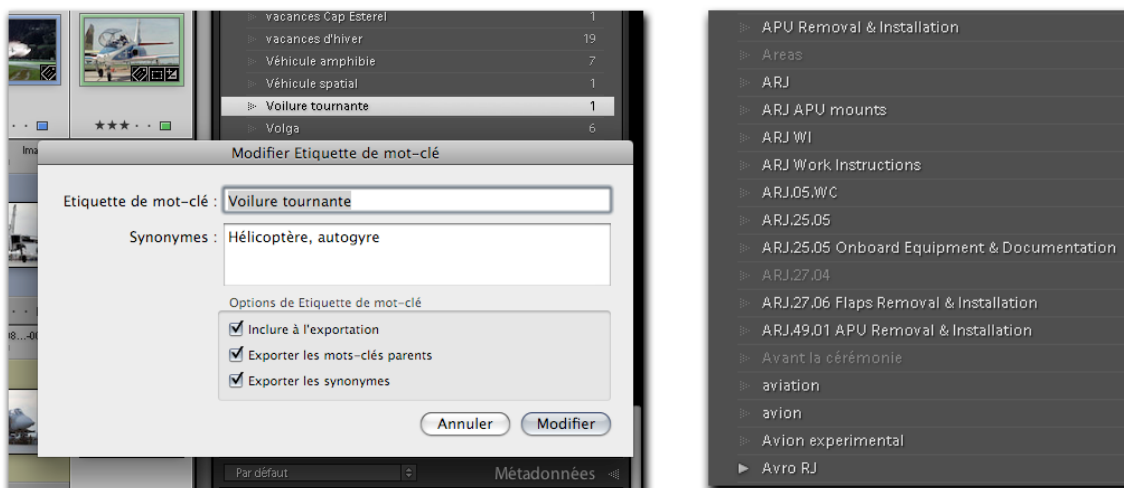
vacances Cap Esterel 1
vacances d'hiver 19
Véhicule amphibie 7
Véhicule spatial 1
Voilure tournante 1
Volga 6

Modifier Etiquette de mot-clé

Etiquette de mot-clé : Voilure tournante

Synonymes : Hélicoptère, autogyre

Options de Etiquette de mot-clé

Inclure à l'exportation

Exporter les mots-clés parents

Exporter les synonymes

Annuler Modifier

Par défaut

Métadonnées

APU Removal & Installation
Areas
ARJ
ARJ APU mounts
ARJ WI
ARJ Work Instructions
ARJ.05.WC
ARJ.25.05
ARJ.25.05 Onboard Equipment & Documentation
ARJ.27.04
ARJ.27.06 Flaps Removal & Installation
ARJ.49.01 APU Removal & Installation
Avant la cérémonie
aviation
avion
Avion experimental
Avro RJ